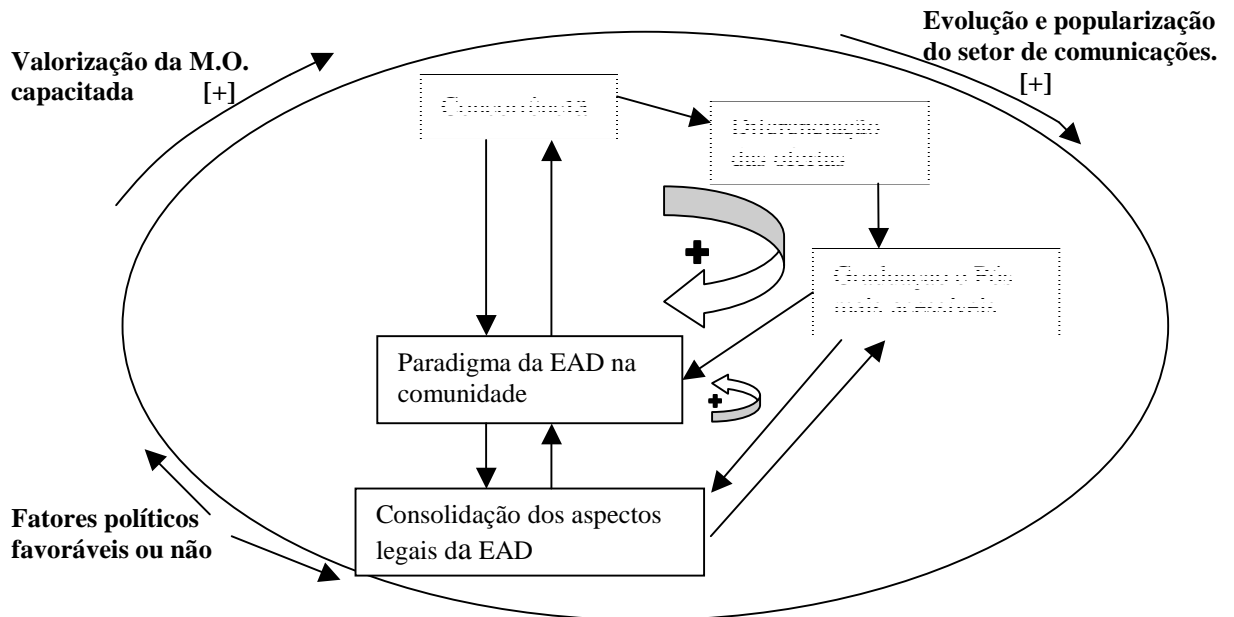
Valorização da M.O. capacitada [+]

Evolução e popularização do setor de comunicações. [+]

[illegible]

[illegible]

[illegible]

+

Paradigma da EAD na comunidade

+

Consolidação dos aspectos legais da EAD

Fatores políticos favoráveis ou não